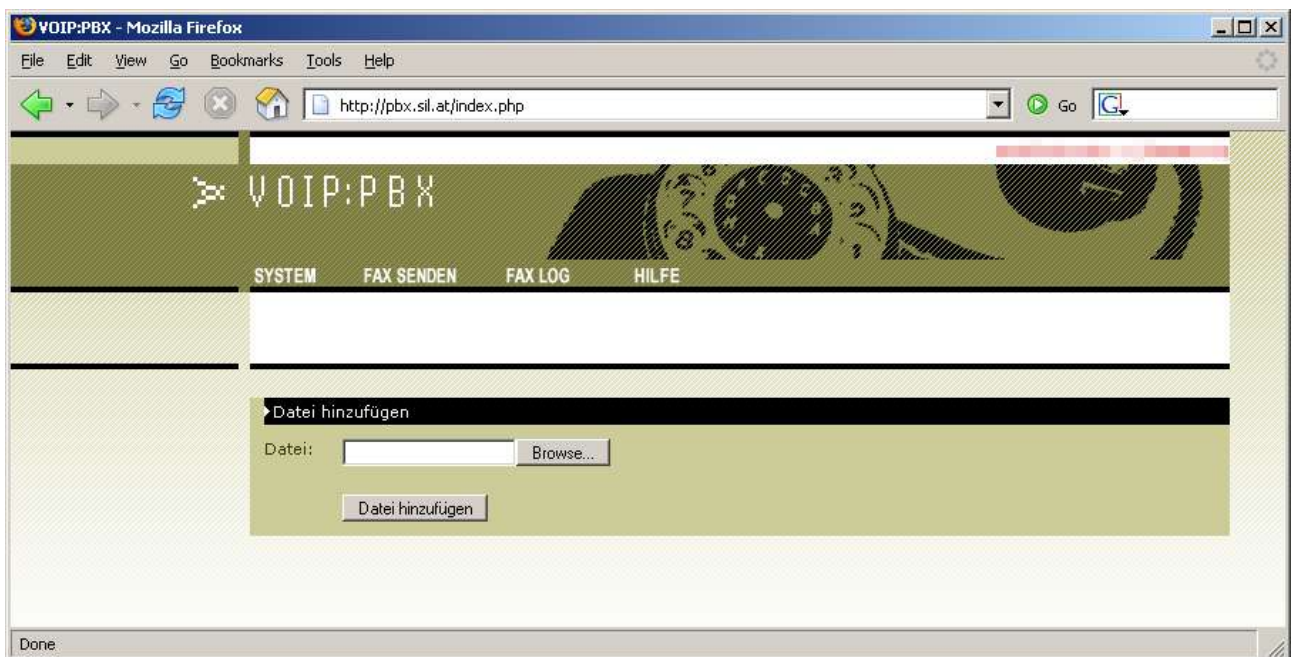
VOIP:PBX - Mozilla Firefox

File Edit View Go Bookmarks Tools Help

http://pbx.sil.at/index.php

Go

VOIP:PBX

SYSTEM FAX SENDEN FAX LOG HILFE

Datei hinzufügen

Datei:

Browse...

Datei hinzufügen

Done